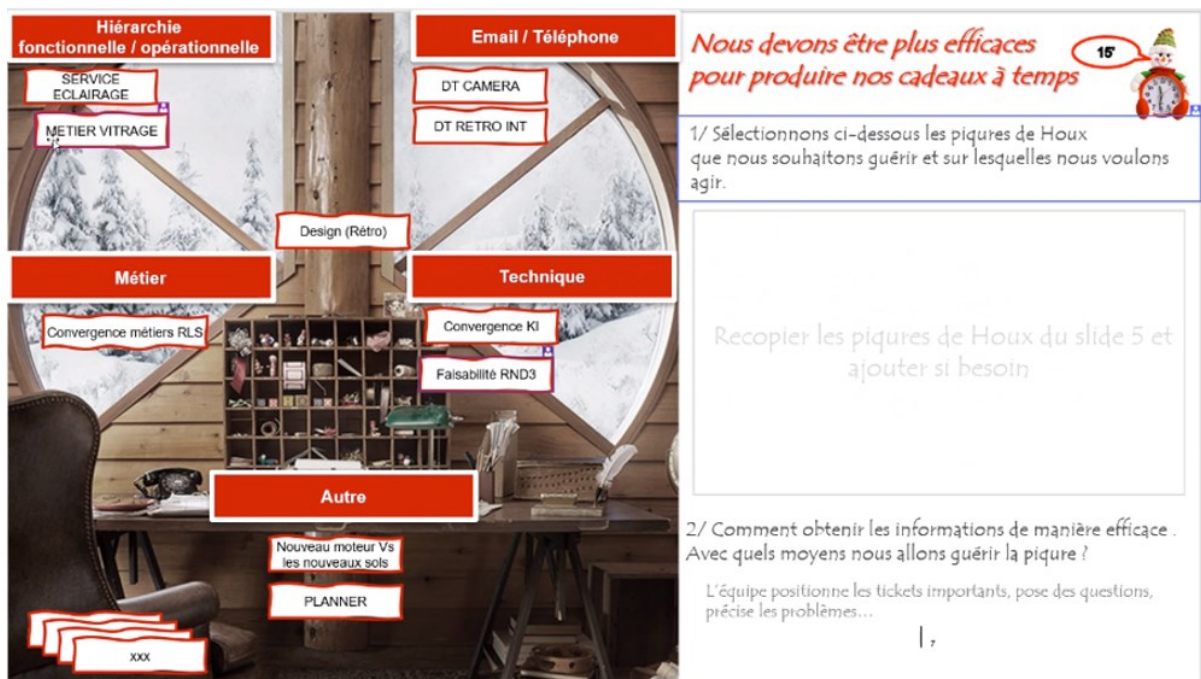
Hiérarchie fonctionnelle / opérationnelle

SERVICE ECLAIRAGE

METIER VITRAGE

Email / Téléphone

DT CAMERA

DT RETRO INT

Design (Rétro)

Métier

Technique

Convergence métiers RLS

Convergence KI

Faisabilité RND3

Autre

Nouveau moteur Vs les nouveaux sols

PLANNER

XXX

Nous devons être plus efficaces pour produire nos cadeaux à temps

15'

1/ Sélectionnons ci-dessous les piqures de Houx que nous souhaitons guérir et sur lesquelles nous voulons agir.

Recopier les piqures de Houx du slide 5 et ajouter si besoin

2/ Comment obtenir les informations de manière efficace . Avec quels moyens nous allons guérir la piqure ?

L'équipe positionne les tickets importants, pose des questions, précise les problèmes…